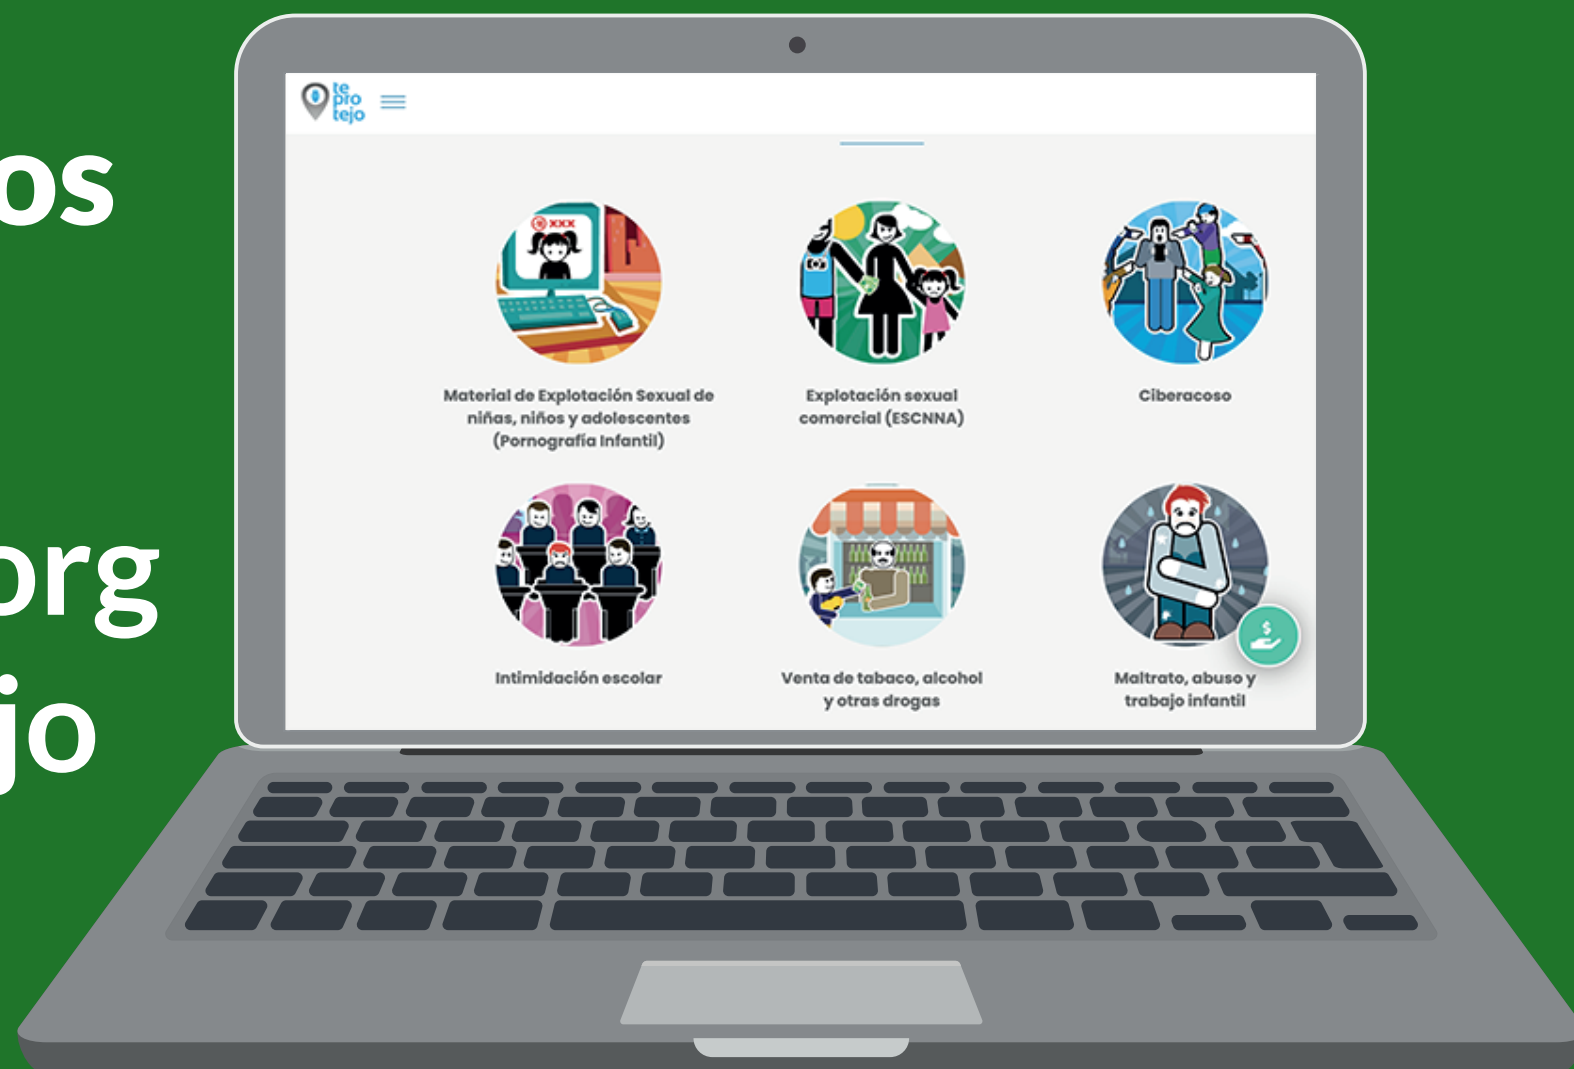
os

org
jo

te
pro
tejo

XXX

Material de Explotación Sexual de niñas, niños y adolescentes (Pornografía Infantil)

Explotación sexual comercial (ESCNNA)

Ciberacoso

Intimidación escolar

Venta de tabaco, alcohol y otras drogas

Maltrato, abuso y trabajo infantil

$